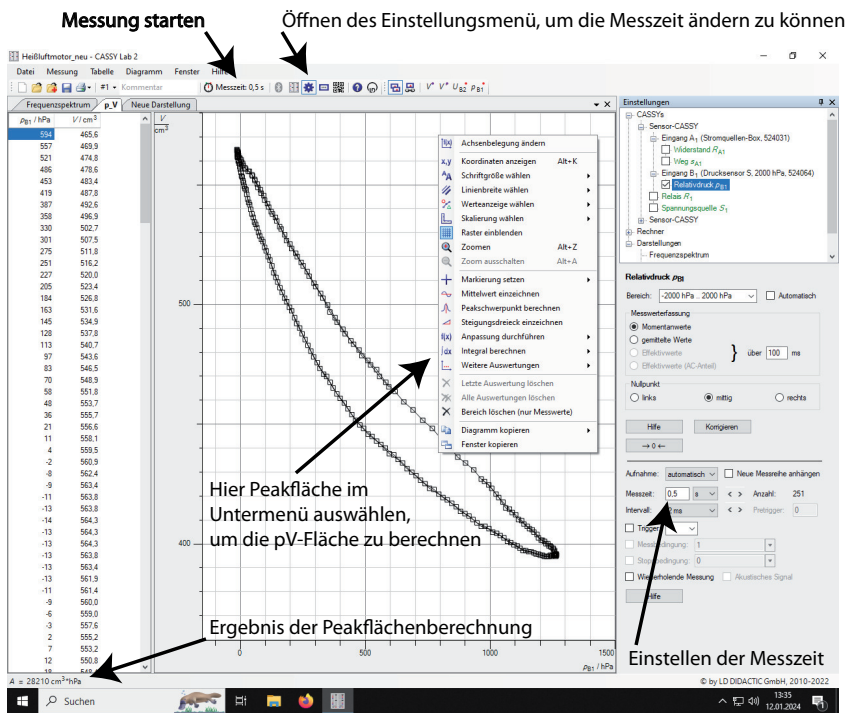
Messung starten

Öffnen des Einstellungsmenü, um die Messzeit ändern zu können

Heißluftmotor_neu - CASSY Lab 2

Datei Messung Tabelle Diagramm Fenster Hilfe

#1 • Kommentar

Messzeit: 0,5 s

Frequenzspektrum | p_V | Neue Darstellung

| $p_{B1}$ / hPa | $V$ / cm$^3$ |
|---|---|
| 594 | 465,6 |
| 557 | 469,9 |
| 521 | 474,8 |
| 486 | 478,6 |
| 453 | 483,4 |
| 419 | 487,8 |
| 387 | 492,6 |
| 358 | 496,9 |
| 330 | 502,7 |
| 301 | 507,5 |
| 275 | 511,8 |
| 251 | 516,2 |
| 227 | 520,0 |
| 205 | 523,4 |
| 184 | 526,8 |
| 163 | 531,6 |
| 145 | 534,9 |
| 128 | 537,8 |
| 113 | 540,7 |
| 97 | 543,6 |
| 83 | 546,5 |
| 70 | 548,9 |
| 58 | 551,8 |
| 48 | 553,7 |
| 36 | 555,7 |
| 21 | 556,6 |
| 11 | 558,1 |
| 4 | 559,5 |
| -2 | 560,9 |
| -8 | 562,4 |
| -9 | 563,4 |
| -11 | 563,8 |
| -13 | 563,8 |
| -14 | 564,3 |
| -13 | 564,3 |
| -13 | 564,3 |
| -13 | 563,8 |
| -13 | 563,4 |
| -13 | 561,9 |
| -11 | 561,4 |
| -9 | 560,0 |
| -6 | 559,0 |
| -3 | 557,6 |
| 2 | 555,2 |
| 7 | 553,2 |
| 12 | 550,8 |

$V$ / cm$^3$

500

400

0 500 1000 1500

$p_{B1}$ / hPa

Achsenbelegung ändern
Koordinaten anzeigen Alt+K
Schriftgröße wählen
Linienbreite wählen
Werteanzeige wählen
Skalierung wählen
Raster einblenden
Zoomen Alt+Z
Zoom ausschalten Alt+A
Markierung setzen
Mittelwert einzeichnen
Peakschwerpunkt berechnen
Steigungsdreieck einzeichnen
Anpassung durchführen
Integral berechnen
Weitere Auswertungen
Letzte Auswertung löschen
Alle Auswertungen löschen
Bereich löschen (nur Messwerte)
Diagramm kopieren
Fenster kopieren

Hier Peakfläche im Untermenü auswählen, um die pV-Fläche zu berechnen

Ergebnis der Peakflächenberechnung

$A$ = 28210 cm$^3$*hPa

Einstellungen
CASSYs
Sensor-CASSY
Eingang $A_1$ (Stromquellen-Box, 524031)
Widerstand $R_{A1}$
Weg $s_{A1}$
Eingang $B_1$ (Drucksensor S, 2000 hPa, 524064)
Relativdruck $p_{B1}$
Relais $R_1$
Spannungsquelle $S_1$
Sensor-CASSY
Rechner
Darstellungen
Frequenzspektrum

Relativdruck $p_{B1}$
Bereich: -2000 hPa .. 2000 hPa Automatisch
Messwerterfassung
Momentanwerte
gemittelte Werte
Effektivwerte
Effektivwerte (AC-Anteil)
über 100 ms
Nullpunkt
links mittig rechts
Hilfe Korrigieren
→ 0 ←

Aufnahme: automatisch Neue Messreihe anhängen
Messzeit: 0,5 s Anzahl: 251
Intervall: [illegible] ms Pretrigger: 0
Trigger
Messbedingung: 1
Stoppbedingung: 0
Wiederholende Messung Akustisches Signal
Hilfe

Einstellen der Messzeit

© by LD DIDACTIC GmbH, 2010-2022

Suchen

13:35
12.01.2024